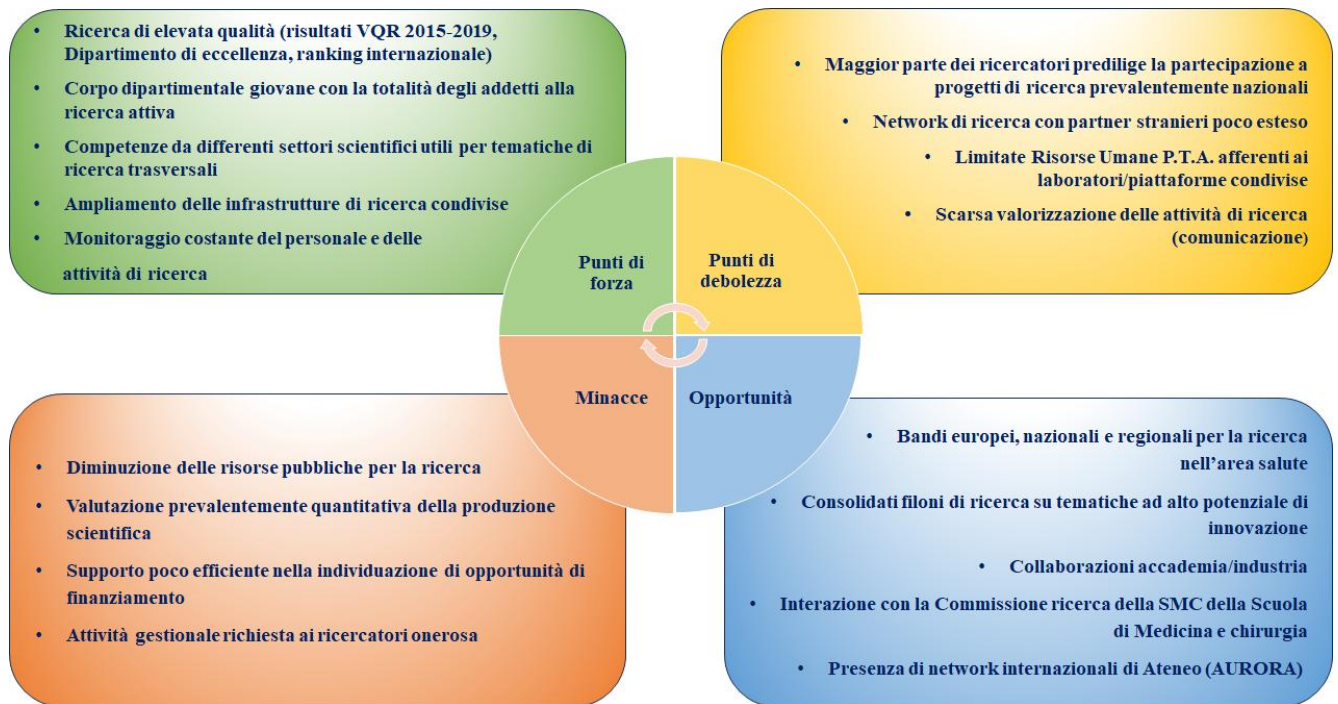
• Ricerca di elevata qualità (risultati VQR 2015-2019, Dipartimento di eccellenza, ranking internazionale)
• Corpo dipartimentale giovane con la totalità degli addetti alla ricerca attiva
• Competenze da differenti settori scientifici utili per tematiche di ricerca trasversali
• Ampliamento delle infrastrutture di ricerca condivise
• Monitoraggio costante del personale e delle attività di ricerca

• Maggior parte dei ricercatori predilige la partecipazione a progetti di ricerca prevalentemente nazionali
• Network di ricerca con partner stranieri poco esteso
• Limitate Risorse Umane P.T.A. afferenti ai laboratori/piattaforme condivise
• Scarsa valorizzazione delle attività di ricerca (comunicazione)

Punti di forza

Punti di debolezza

Minacce

Opportunità

• Diminuzione delle risorse pubbliche per la ricerca
• Valutazione prevalentemente quantitativa della produzione scientifica
• Supporto poco efficiente nella individuazione di opportunità di finanziamento
• Attività gestionale richiesta ai ricercatori onerosa

• Bandi europei, nazionali e regionali per la ricerca nell'area salute
• Consolidati filoni di ricerca su tematiche ad alto potenziale di innovazione
• Collaborazioni accademia/industria
• Interazione con la Commissione ricerca della SMC della Scuola di Medicina e chirurgia
• Presenza di network internazionali di Ateneo (AURORA)